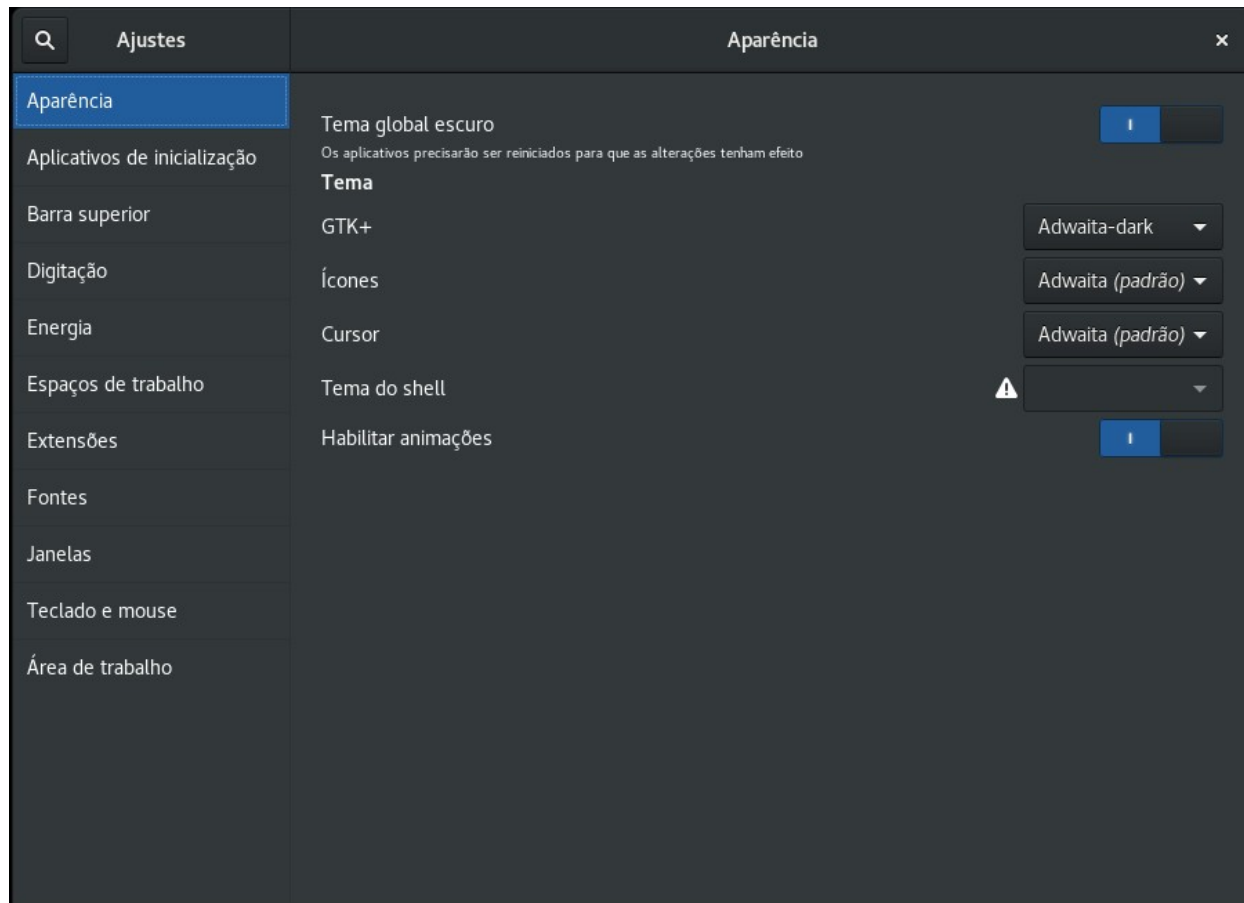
Ajustes

Aparência

×

Aparência

Aplicativos de inicialização

Barra superior

Digitação

Energia

Espaços de trabalho

Extensões

Fontes

Janelas

Teclado e mouse

Área de trabalho

Tema global escuro

Os aplicativos precisarão ser reiniciados para que as alterações tenham efeito

Tema

GTK+ Adwaita-dark

Ícones Adwaita (padrão)

Cursor Adwaita (padrão)

Tema do shell

Habilitar animações